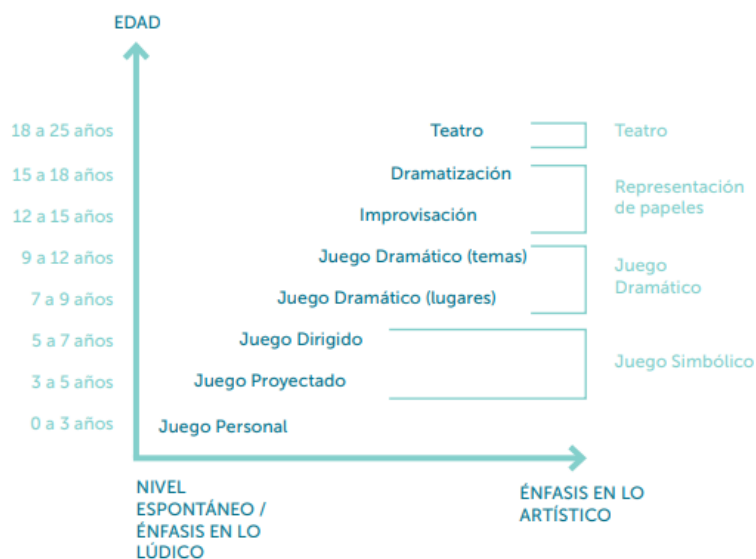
EDAD

18 a 25 años
15 a 18 años
12 a 15 años
9 a 12 años
7 a 9 años
5 a 7 años
3 a 5 años
0 a 3 años

Teatro
Dramatización
Improvisación
Juego Dramático (temas)
Juego Dramático (lugares)
Juego Dirigido
Juego Proyectado
Juego Personal

Teatro
Representación de papeles
Juego Dramático
Juego Simbólico

NIVEL ESPONTÁNEO / ÉNFASIS EN LO LÚDICO

ÉNFASIS EN LO ARTÍSTICO